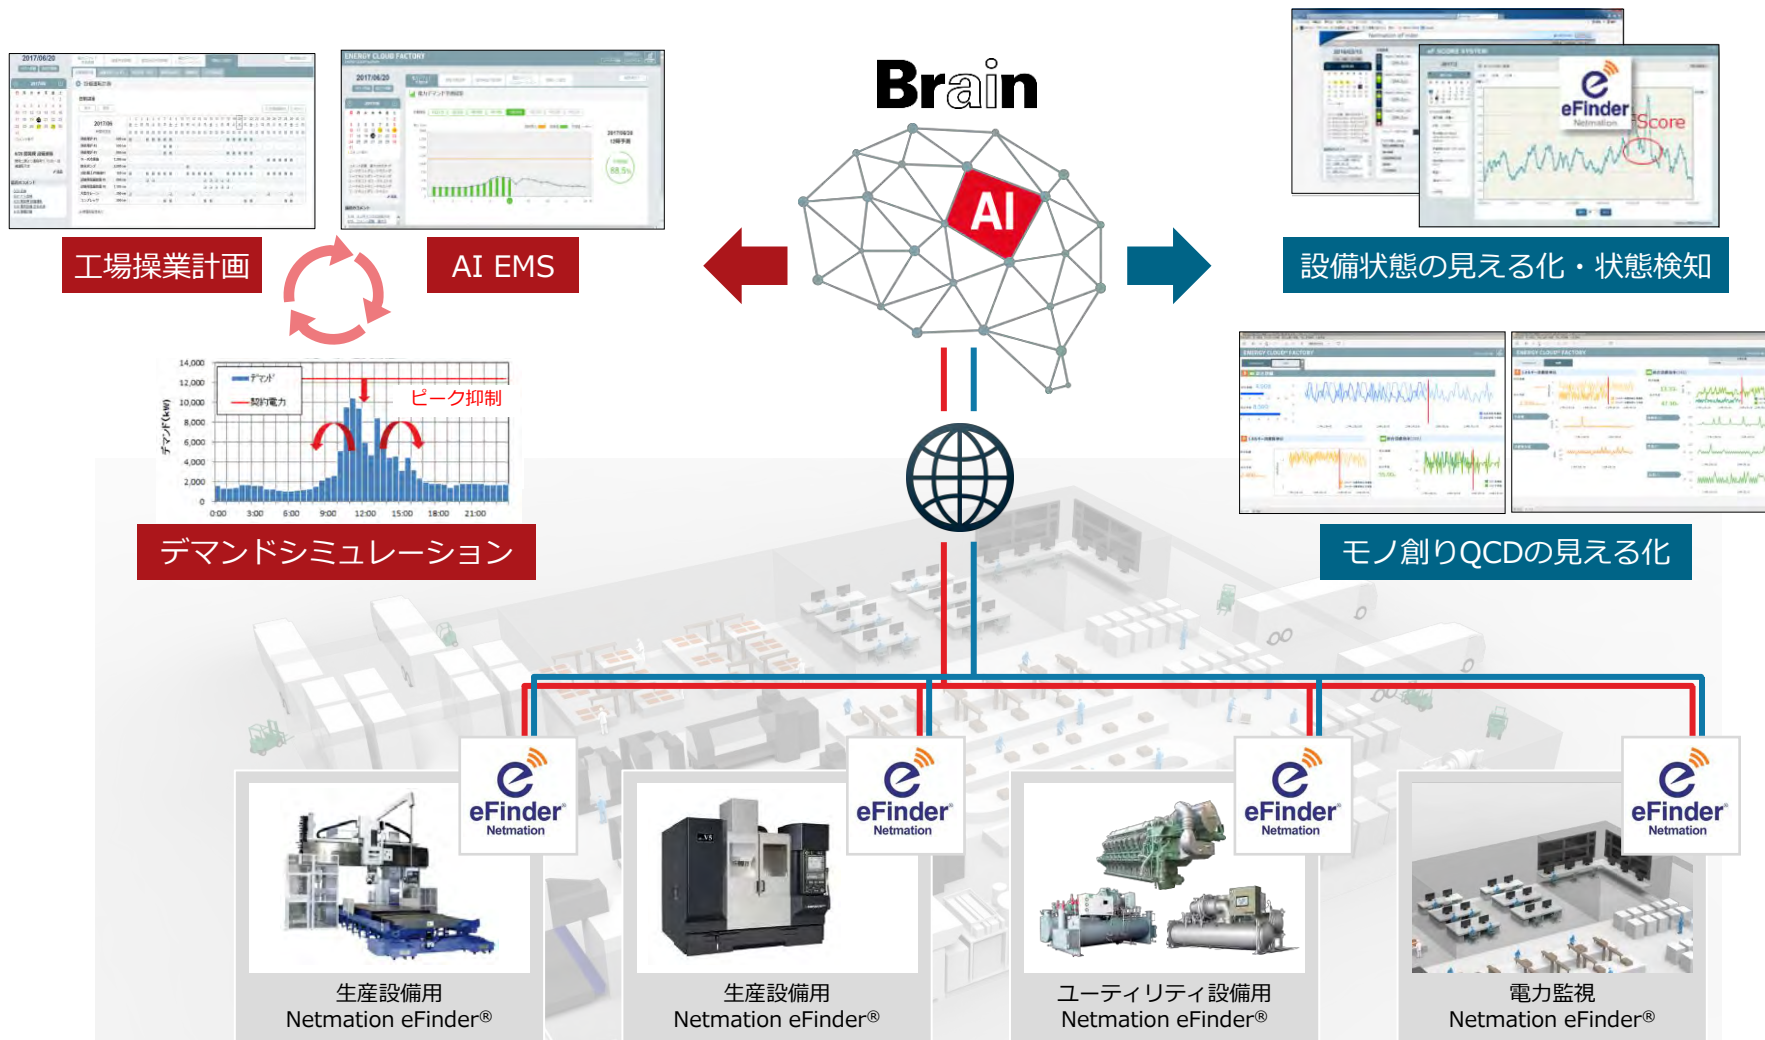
Brain

AI

工場操業計画

AI EMS

設備状態の見える化・状態検知

eFinder
Netmation

Score

14,000
12,000
10,000
8,000
6,000
4,000
2,000
0

デマンド
契約電力

ピーク抑制

デマンド(kW)

0:00 3:00 6:00 9:00 12:00 15:00 18:00 21:00

デマンドシミュレーション

モノ創りQCDの見える化

eFinder
Netmation

eFinder
Netmation

eFinder
Netmation

eFinder
Netmation

生産設備用
Netmation eFinder®

生産設備用
Netmation eFinder®

ユーティリティ設備用
Netmation eFinder®

電力監視
Netmation eFinder®